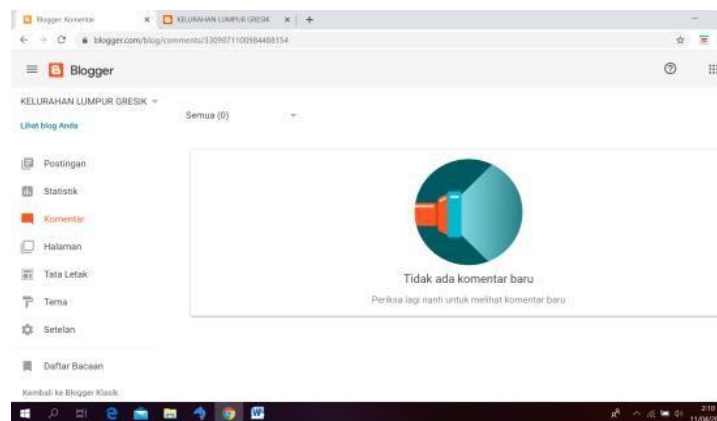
Blogger: Komentar
KELURAHAN LUMPUR GRESIK
blogger.com/blog/comments/3309071100984488154

Blogger

KELURAHAN LUMPUR GRESIK
Lihat blog Anda

Semua (0)

Postingan
Statistik
Komentar
Halaman
Tata Letak
Tema
Setelan

Daftar Bacaan

Kembali ke Blogger Klasik

Tidak ada komentar baru
Periksa lagi nanti untuk melihat komentar baru

2:10
11/04/20